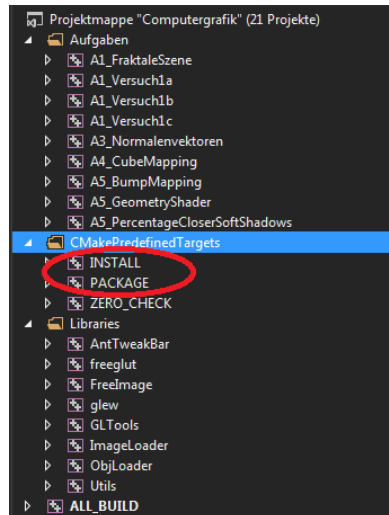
Projektmappe "Computergrafik" (21 Projekte)
Aufgaben
A1_FraktaleSzene
A1_Versuch1a
A1_Versuch1b
A1_Versuch1c
A3_Normalenvektoren
A4_CubeMapping
A5_BumpMapping
A5_GeometryShader
A5_PercentageCloserSoftShadows
CMakePredefinedTargets
INSTALL
PACKAGE
ZERO_CHECK
Libraries
AntTweakBar
freeglut
FreeImage
glew
GLTools
ImageLoader
ObjLoader
Utils
ALL_BUILD